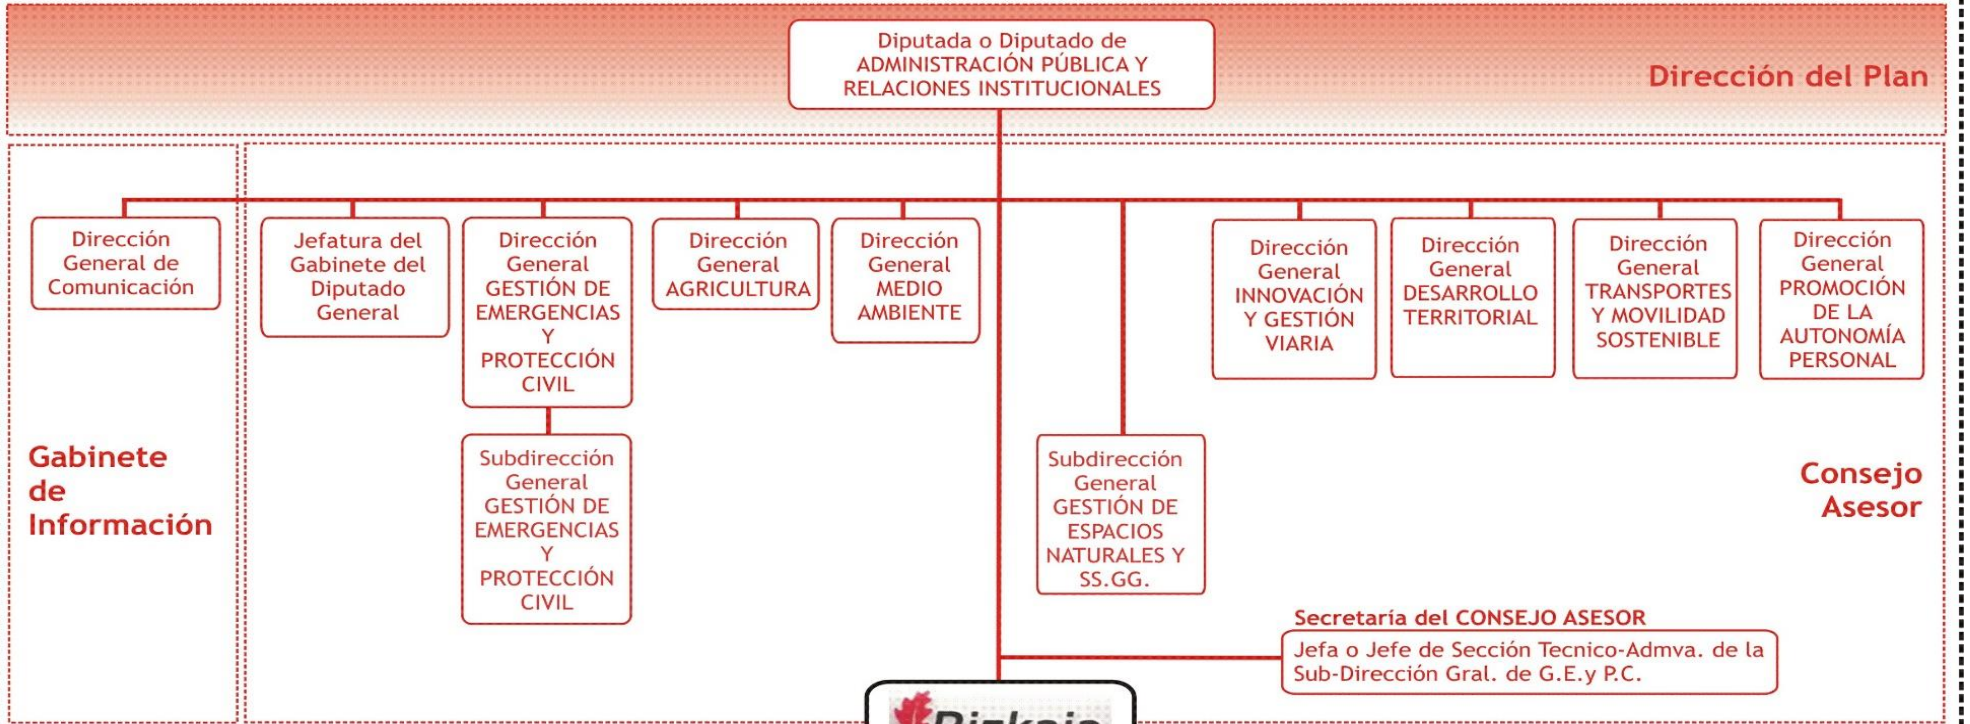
Diputada o Diputado de ADMINISTRACIÓN PÚBLICA Y RELACIONES INSTITUCIONALES

Dirección del Plan

Dirección General de Comunicación

Jefatura del Gabinete del Diputado General

Dirección General GESTIÓN DE EMERGENCIAS Y PROTECCIÓN CIVIL

Dirección General AGRICULTURA

Dirección General MEDIO AMBIENTE

Dirección General INNOVACIÓN Y GESTIÓN VIARIA

Dirección General DESARROLLO TERRITORIAL

Dirección General TRANSPORTES Y MOVILIDAD SOSTENIBLE

Dirección General PROMOCIÓN DE LA AUTONOMÍA PERSONAL

Subdirección General GESTIÓN DE EMERGENCIAS Y PROTECCIÓN CIVIL

Subdirección General GESTIÓN DE ESPACIOS NATURALES Y SS.GG.

Gabinete de Información

Consejo Asesor

Secretaría del CONSEJO ASESOR

Jefa o Jefe de Sección Tecnico-Admva. de la Sub-Dirección Gral. de G.E.y P.C.

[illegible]